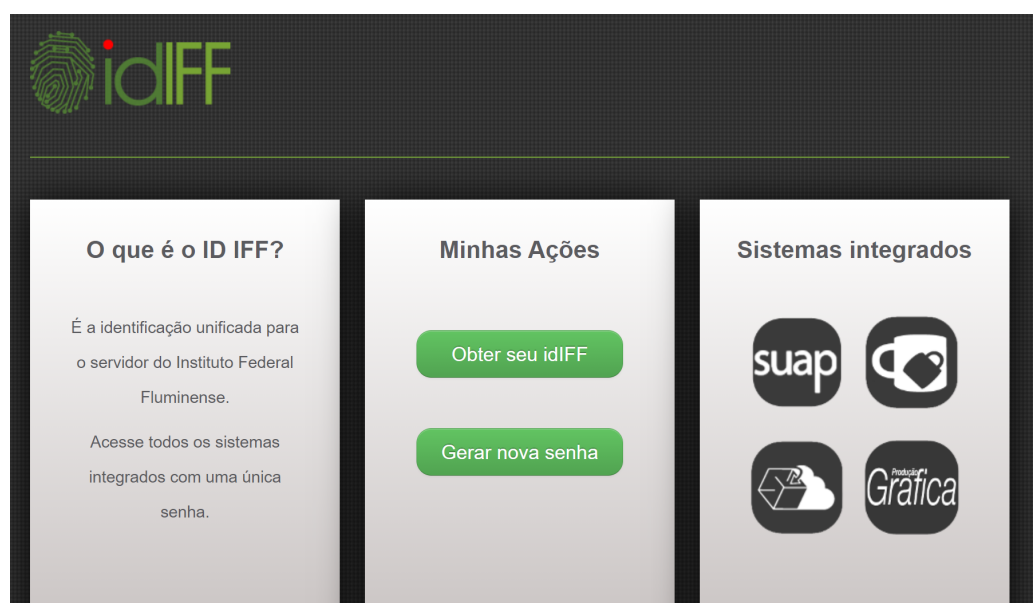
idIFF

O que é o ID IFF?

É a identificação unificada para o servidor do Instituto Federal Fluminense.

Acesse todos os sistemas integrados com uma única senha.

Minhas Ações

Obter seu idIFF

Gerar nova senha

Sistemas integrados

suap

Produção Gráfica